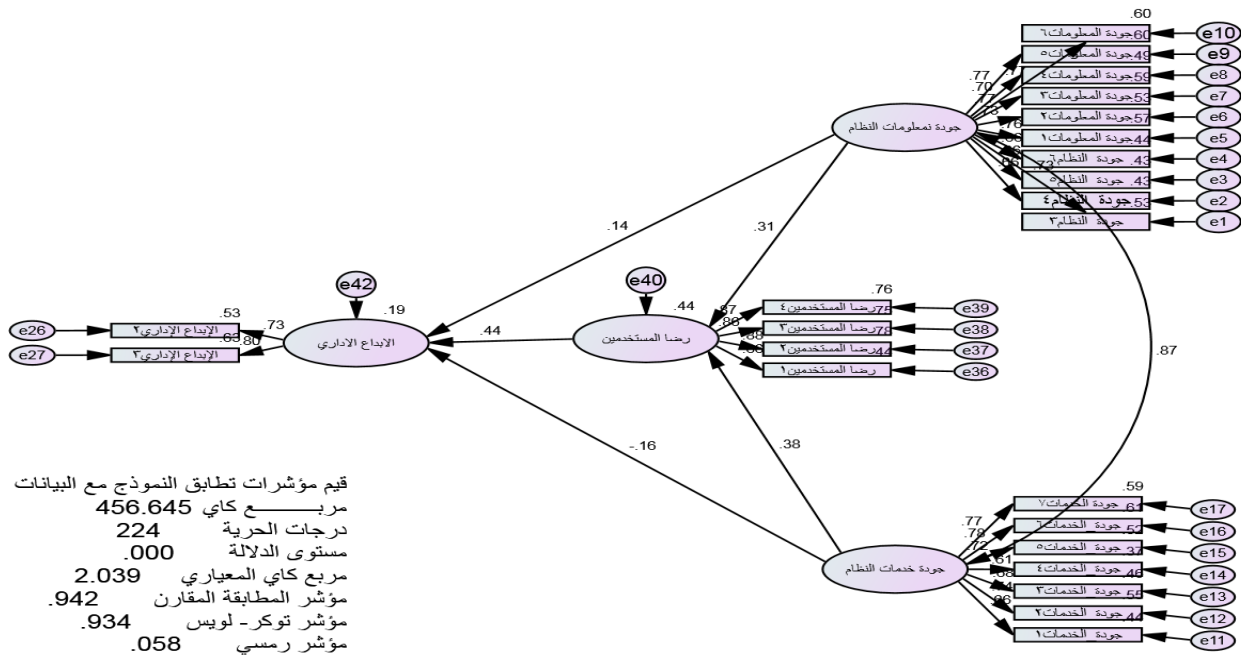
.60
جودة المعلومات٦ .60 e10
جودة المعلومات٥ .49 e9
جودة المعلومات٤ .59 e8
جودة المعلومات٣ .53 e7
جودة المعلومات٢ .57 e6
جودة المعلومات١ .44 e5
جودة النظام٦ .43 e4
جودة النظام٥ .43 e3
جودة النظام٤ .53 e2
جودة النظام٣ e1
.77
.70
جودة نمعلومات النظام
.14
.31
e42
.19
الابداع الاداري
e26 الإبداع الإداري٢ .53 .73
e27 الإبداع الإداري٣ .63 .80
e40
.44
رضا المستخدمين
.44
.76
رضا المستخدمين٤ .75 e39
رضا المستخدمين٣ .78 e38
رضا المستخدمين٢ .44 e37
رضا المستخدمين١ e36
.87
.88
.87
-.16
.38
قيم مؤشرات تطابق النموذج مع البيانات
مربـــــع كاي 456.645
درجات الحرية 224
مستوى الدلالة .000
مربع كاي المعياري 2.039
مؤشر المطابقة المقارن .942
مؤشر توكر- لويس .934
مؤشر رمسي .058
.59
جودة الخدمات٧ .61 e17
جودة الخدمات٦ .52 e16
جودة الخدمات٥ .37 e15
جودة الخدمات٤ .46 e14
جودة الخدمات٣ .55 e13
جودة الخدمات٢ .44 e12
جودة الخدمات١ e11
.77
.72
.61
.66
جودة خدمات النظام